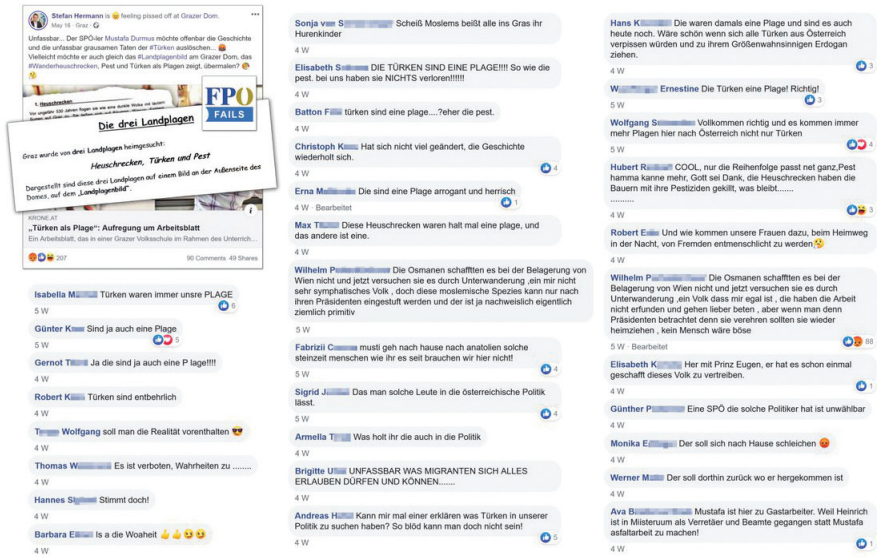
Stefan Hermann is feeling pissed off at Grazer Dom.
May 16 · Graz ·

Unfassbar... Der SPÖ-ler Mustafa Durmus möchte offenbar die Geschichte und die unfassbar grausamen Taten der #Türken auslöschen... Vielleicht möchte er auch gleich das #Landplagenbild am Grazer Dom, das #Wanderheuschrecken, Pest und Türken als Plagen zeigt, übermalen?

FPÖ FAILS

Die drei Landplagen

Graz wurde von drei Landplagen heimgesucht:

Heuschrecken, Türken und Pest

Dargestellt sind diese drei Landplagen auf einem Bild an der Außenseite des Domes, auf dem „Landplagenbild".

KRONE.AT
„Türken als Plage": Aufregung um Arbeitsblatt
Ein Arbeitsblatt, das in einer Grazer Volksschule im Rahmen des Unterrich...

207 90 Comments 49 Shares

Isabella M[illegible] Türken waren immer unsre PLAGE
5 W 6

Günter K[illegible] Sind ja auch eine Plage
5 W 5

Gernot T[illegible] Ja die sind ja auch eine P lage!!!!
4 W

Robert K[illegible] Türken sind entbehrlich
4 W

T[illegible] Wolfgang soll man die Realität vorenthalten
4 W

Thomas W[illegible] Es ist verboten, Wahrheiten zu ........
4 W

Hannes S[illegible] Stimmt doch!
4 W

Barbara E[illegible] Is a die Woaheit
4 W

Sonja v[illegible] S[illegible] Scheiß Moslems beißt alle ins Gras ihr Hurenkinder
4 W

Elisabeth S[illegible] DIE TÜRKEN SIND EINE PLAGE!!!! So wie die pest. bei uns haben sie NICHTS verloren!!!!!!
4 W

Batton F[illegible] türken sind eine plage....?eher die pest.
4 W

Christoph K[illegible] Hat sich nicht viel geändert, die Geschichte wiederholt sich.
4 W 4

Erna M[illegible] Die sind eine Plage arrogant und herrisch
4 W · Bearbeitet 1

Max T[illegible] Diese Heuschrecken waren halt mal eine plage, und das andere ist eine.
4 W

Wilhelm P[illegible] Die Osmanen schaffften es bei der Belagerung von Wien nicht und jetzt versuchen sie es durch Unterwanderung ,ein mir nicht sehr sympathisches Volk , doch diese moslemische Spezies kann nur nach ihren Präsidenten eingestuft werden und der ist ja nachweislich eigentlich ziemlich primitiv
5 W

Fabrizii C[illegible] musti geh nach hause nach anatolien solche steinzeit menschen wie ihr es seit brauchen wir hier nicht!
4 W 4

Sigrid J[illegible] Das man solche Leute in die österreichische Politik lässt.
5 W 4

Armella T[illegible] Was holt ihr die auch in die Politik
4 W

Brigitte U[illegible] UNFASSBAR WAS MIGRANTEN SICH ALLES ERLAUBEN DÜRFEN UND KÖNNEN......
4 W

Andreas H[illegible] Kann mir mal einer erklären was Türken in unserer Politik zu suchen haben? So blöd kann man doch nicht sein!
4 W 5

Hans K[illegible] Die waren damals eine Plage und sind es auch heute noch. Wäre schön wenn sich alle Türken aus Österreich verpissen würden und zu ihrem Größenwahnsinnigen Erdogan ziehen.
4 W 3

W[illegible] Ernestine Die Türken eine Plage! Richtig!
5 W 3

Wolfgang S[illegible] Vollkommen richtig und es kommen immer mehr Plagen hier nach Österreich nicht nur Türken
4 W 4

Hubert R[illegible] COOL, nur die Reihenfolge passt net ganz,Pest hamma kanne mehr, Gott sei Dank, die Heuschrecken haben die Bauern mit ihre Pestiziden gekillt, was bleibt.......
..........
4 W 3

Robert E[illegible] Und wie kommen unsere Frauen dazu, beim Heimweg in der Nacht, von Fremden entmenschlicht zu werden
4 W

Wilhelm P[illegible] Die Osmanen schaffften es bei der Belagerung von Wien nicht und jetzt versuchen sie es durch Unterwanderung ,ein Volk dass mir egal ist , die haben die Arbeit nicht erfunden und gehen lieber beten , aber wenn man denn Präsidenten betrachtet denn sie verehren sollten sie wieder heimziehen , kein Mensch wäre böse
5 W · Bearbeitet 88

Elisabeth K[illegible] Her mit Prinz Eugen, er hat es schon einmal geschafft dieses Volk zu vertreiben.
4 W 1

Günther P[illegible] Eine SPÖ die solche Politiker hat ist unwählbar
4 W

Monika E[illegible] Der soll sich nach Hause schleichen
4 W

Werner M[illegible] Der soll dorthin zurück wo er hergekommen ist
4 W

Ava B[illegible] Mustafa ist hier zu Gastarbeiter. Weil Heinrich ist in Miisterium als Verretäer und Beamte gegangen statt Mustafa asfaltarbeit zu machen!
4 W 1